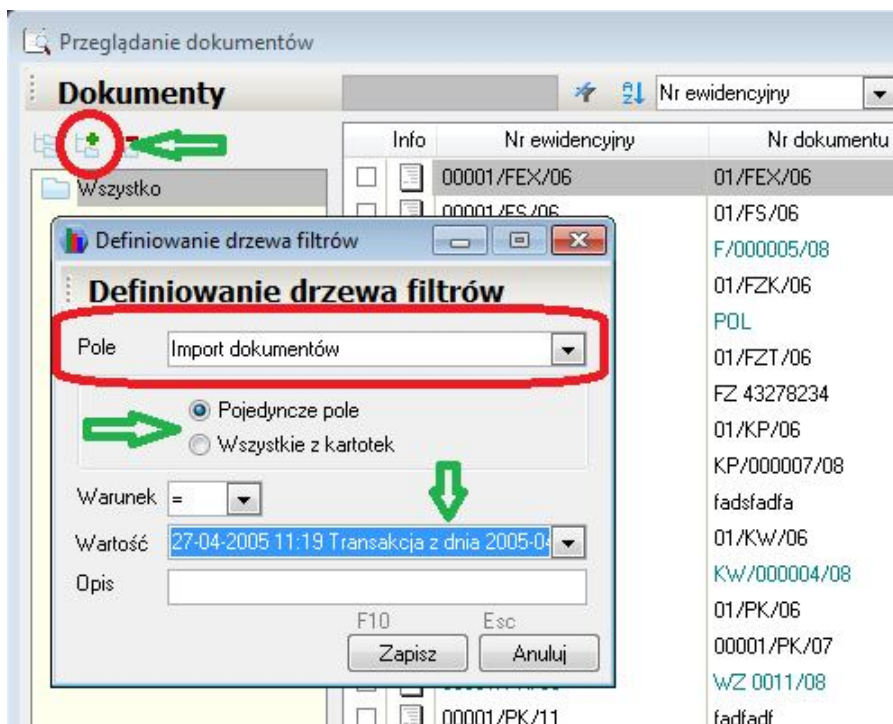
Przeglądanie dokumentów

Dokumenty

Nr ewidencyjny

Wszystko

| Info | Nr ewidencyjny | Nr dokumentu |
|---|---|---|
| | 00001/FEX/06 | 01/FEX/06 |
| | 00001/FS/06 | 01/FS/06 |
| | | F/000005/08 |
| | | 01/FZK/06 |
| | | POL |
| | | 01/FZT/06 |
| | | FZ 43278234 |
| | | 01/KP/06 |
| | | KP/000007/08 |
| | | fadsfadfa |
| | | 01/KW/06 |
| | | KW/000004/08 |
| | | 01/PK/06 |
| | | 00001/PK/07 |
| | | WZ 0011/08 |
| | 00001/PK/11 | fadfadf |

Definiowanie drzewa filtrów

Definiowanie drzewa filtrów

Pole Import dokumentów

Pojedyncze pole
Wszystkie z kartotek

Warunek =

Wartość 27-04-2005 11:19 Transakcja z dnia 2005-0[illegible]

Opis

F10 Zapisz
Esc Anuluj